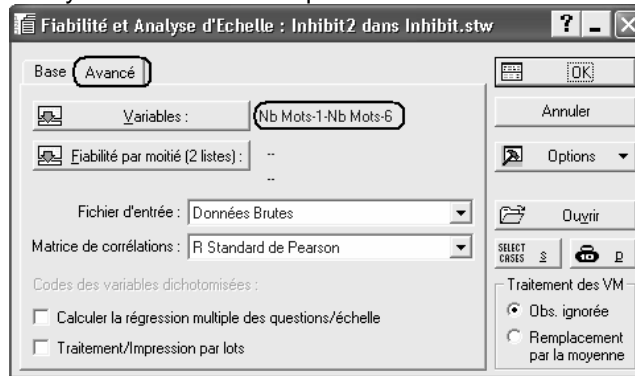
Fiabilité et Analyse d'Echelle : Inhibit2 dans Inhibit.stw

? _ X

Base Avancé

Variables : Nb Mots-1-Nb Mots-6

Fiabilité par moitié (2 listes) : --

--

Fichier d'entrée : Données Brutes

Matrice de corrélations : R Standard de Pearson

Codes des variables dichotomisées :

Calculer la régression multiple des questions/échelle

Traitement/Impression par lots

OK

Annuler

Options

Ouvrir

SELECT CASES S

P

Traitement des VM

Obs. ignorée

Remplacement par la moyenne